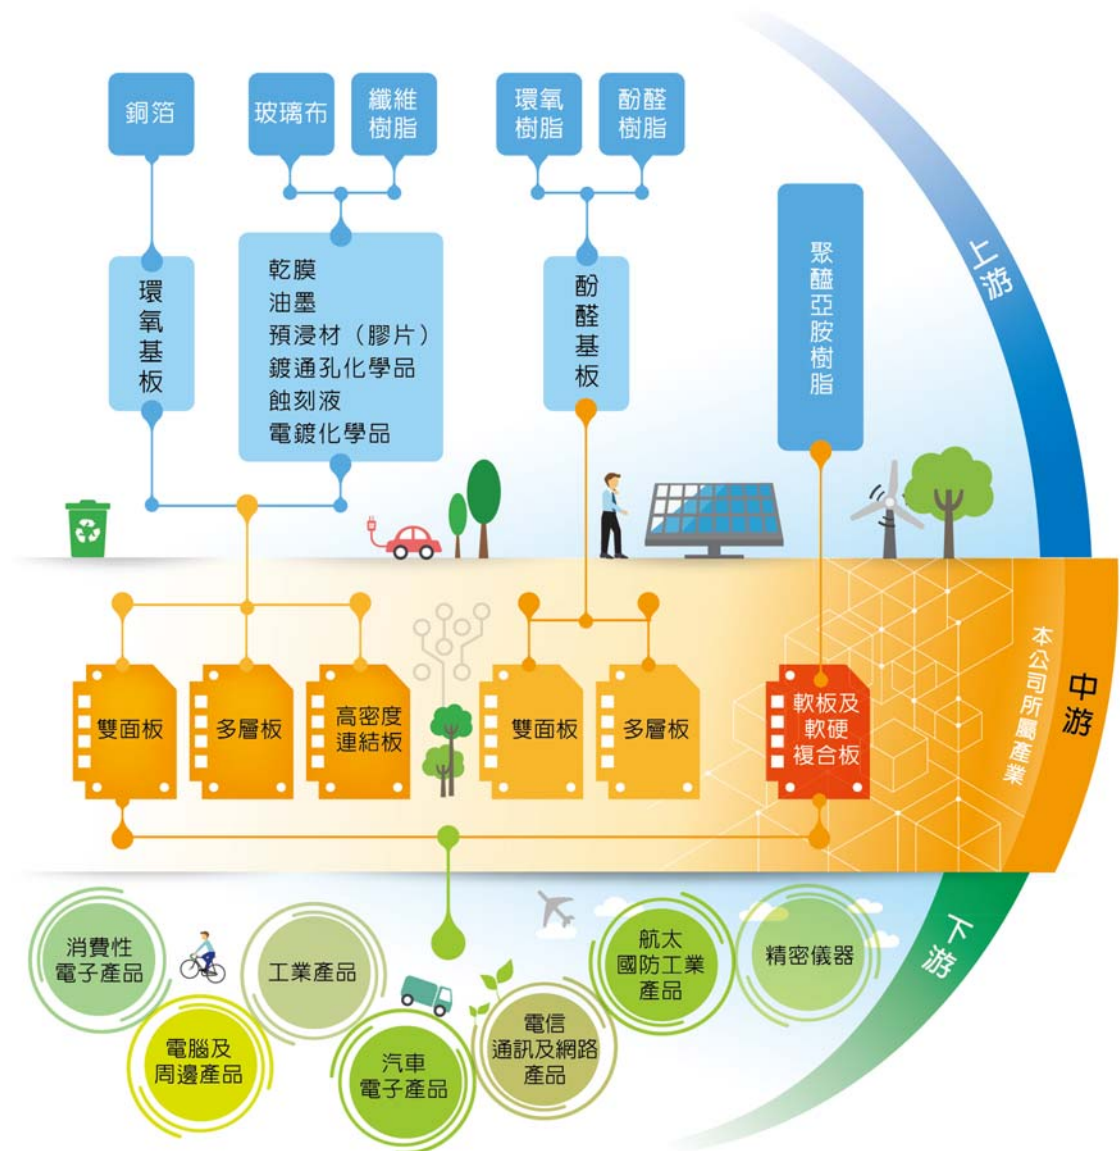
銅箔

玻璃布

纖維樹脂

環氧樹脂

酚醛樹脂

環氧基板

乾膜
油墨
預浸材（膠片）
鍍通孔化學品
蝕刻液
電鍍化學品

酚醛基板

聚醯亞胺樹脂

上游

雙面板

多層板

高密度連結板

雙面板

多層板

軟板及軟硬複合板

本公司所屬產業

中游

下游

消費性電子產品

電腦及周邊產品

工業產品

汽車電子產品

電信通訊及網路產品

航太國防工業產品

精密儀器